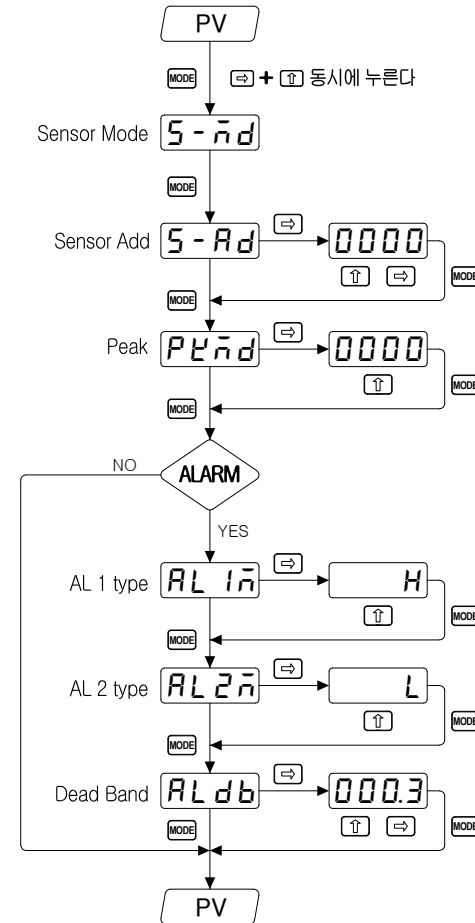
PV

MODE

⇨ + ⇧ 동시에 누른다

Sensor Mode S-ād

MODE

Sensor Add S-Ad ⇨ 0000 ⇧ ⇨ MODE

MODE

Peak PEād ⇨ 0000 ⇧ MODE

MODE

NO ALARM

YES

AL 1 type AL 1ā ⇨ H ⇧ MODE

MODE

AL 2 type AL 2ā ⇨ L ⇧ MODE

MODE

Dead Band ALdb ⇨ 000.3 ⇧ ⇨ MODE

MODE

PV